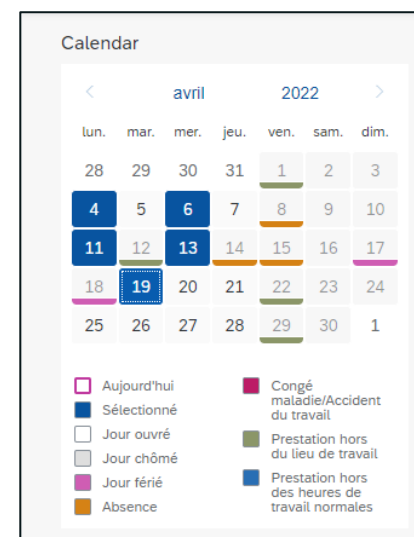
Calendar

‹ avril 2022 ›

| lun. | mar. | mer. | jeu. | ven. | sam. | dim. |
|---|---|---|---|---|---|---|
| 28 | 29 | 30 | 31 | 1 | 2 | 3 |
| 4 | 5 | 6 | 7 | 8 | 9 | 10 |
| 11 | 12 | 13 | 14 | 15 | 16 | 17 |
| 18 | 19 | 20 | 21 | 22 | 23 | 24 |
| 25 | 26 | 27 | 28 | 29 | 30 | 1 |

Aujourd'hui
Sélectionné
Jour ouvré
Jour chômé
Jour férié
Absence

Congé maladie/Accident du travail
Prestation hors du lieu de travail
Prestation hors des heures de travail normales